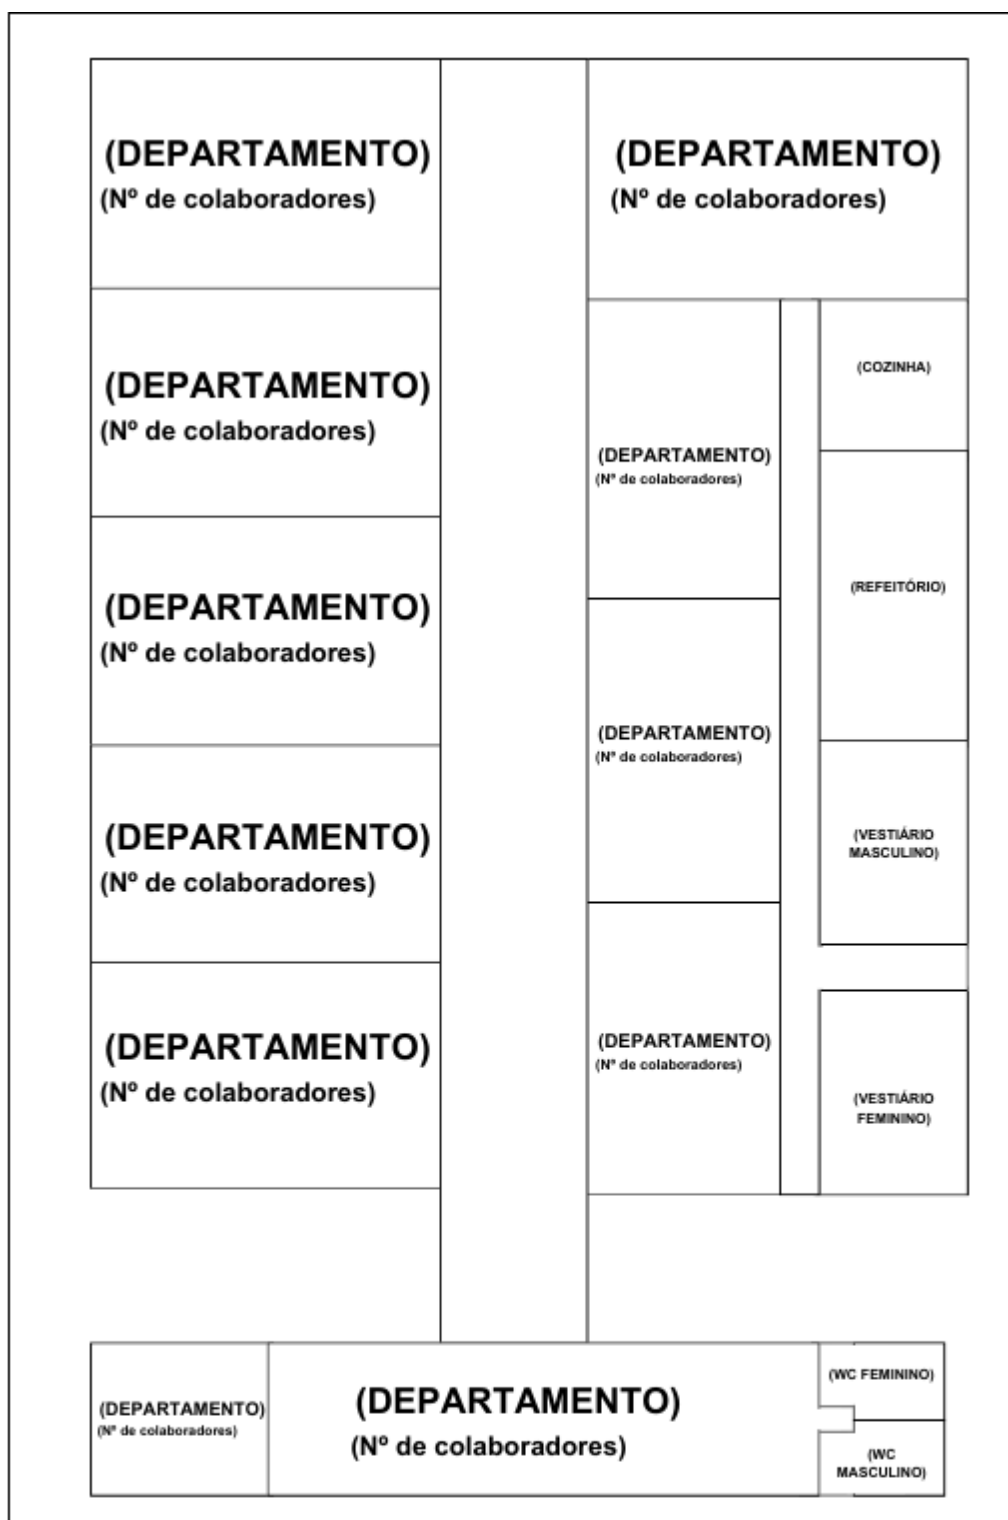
(DEPARTAMENTO)
(Nº de colaboradores)

(DEPARTAMENTO)
(Nº de colaboradores)

(DEPARTAMENTO)
(Nº de colaboradores)

(DEPARTAMENTO)
(Nº de colaboradores)

(DEPARTAMENTO)
(Nº de colaboradores)

(DEPARTAMENTO)
(Nº de colaboradores)

(DEPARTAMENTO)
(Nº de colaboradores)

(COZINHA)

(REFEITÓRIO)

(DEPARTAMENTO)
(Nº de colaboradores)

(VESTIÁRIO MASCULINO)

(DEPARTAMENTO)
(Nº de colaboradores)

(VESTIÁRIO FEMININO)

(DEPARTAMENTO)
(Nº de colaboradores)

(DEPARTAMENTO)
(Nº de colaboradores)

(WC FEMININO)

(WC MASCULINO)